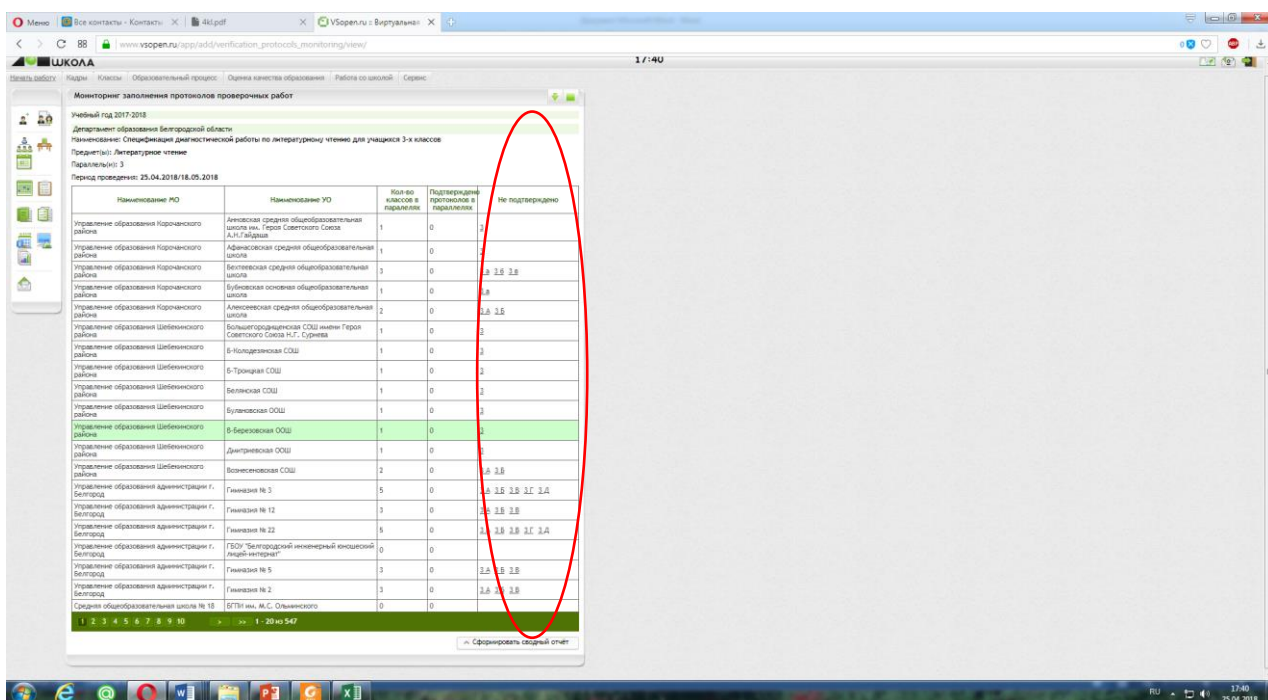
Меню | Все контакты - Контакты | 4kl.pdf | VSopen.ru :: Виртуальная

www.vsopen.ru/app/add/verification_protocols_monitoring/view/

ШКОЛА

17:40

Начать работу | Кадры | Классы | Образовательный процесс | Оценка качества образования | Работа со школой | Сервис

Мониторинг заполнения протоколов проверочных работ

Учебный год 2017-2018

Департамент образования Белгородской области

Наименование: Спецификация диагностической работы по литературному чтению для учащихся 3-х классов

Предмет(ы): Литературное чтение

Параллель(и): 3

Период проведения: 25.04.2018/18.05.2018

| Наименование МО | Наименование УО | Кол-во классов в параллеях | Подтверждено протоколов в параллелях | Не подтверждено |
|---|---|---|---|---|
| Управление образования Корочанского района | Анновская средняя общеобразовательная школа им. Героя Советского Союза А.Н.Гайдаша | 1 | 0 | 3 |
| Управление образования Корочанского района | Афанасовская средняя общеобразовательная школа | 1 | 0 | 3 |
| Управление образования Корочанского района | Бехтеевская средняя общеобразовательная школа | 3 | 0 | 3 а 3 б 3 в |
| Управление образования Корочанского района | Бубновская основная общеобразовательная школа | 1 | 0 | 3 а |
| Управление образования Корочанского района | Алексеевская средняя общеобразовательная школа | 2 | 0 | 3 А 3 Б |
| Управление образования Шебекинского района | Большегородищенская СОШ имени Героя Советского Союза Н.Г. Сурнева | 1 | 0 | 3 |
| Управление образования Шебекинского района | Б-Колодезянская СОШ | 1 | 0 | 3 |
| Управление образования Шебекинского района | Б-Троицкая СОШ | 1 | 0 | 3 |
| Управление образования Шебекинского района | Белянская СОШ | 1 | 0 | 3 |
| Управление образования Шебекинского района | Булановская ООШ | 1 | 0 | 3 |
| Управление образования Шебекинского района | В-Березовская ООШ | 1 | 0 | 3 |
| Управление образования Шебекинского района | Дмитриевская ООШ | 1 | 0 | 3 |
| Управление образования Шебекинского района | Вознесеновская СОШ | 2 | 0 | 3 А 3 Б |
| Управление образования администрации г. Белгород | Гимназия № 3 | 5 | 0 | 3 А 3 Б 3 В 3 Г 3 Д |
| Управление образования администрации г. Белгород | Гимназия № 12 | 3 | 0 | 3 А 3 Б 3 В |
| Управление образования администрации г. Белгород | Гимназия № 22 | 5 | 0 | 3 А 3 Б 3 В 3 Г 3 Д |
| Управление образования администрации г. Белгород | ГБОУ "Белгородский инженерный юношеский лицей-интернат" | 0 | 0 | |
| Управление образования администрации г. Белгород | Гимназия № 5 | 3 | 0 | 3 А 3 Б 3 В |
| Управление образования администрации г. Белгород | Гимназия № 2 | 3 | 0 | 3 А 3 Б 3 В |
| Средняя общеобразовательная школа № 18 | БГПИ им. М.С. Ольминского | 0 | 0 | |

1 2 3 4 5 6 7 8 9 10 > >> 1 - 20 из 547

Сформировать сводный отчёт

RU 17:40 25.04.2018